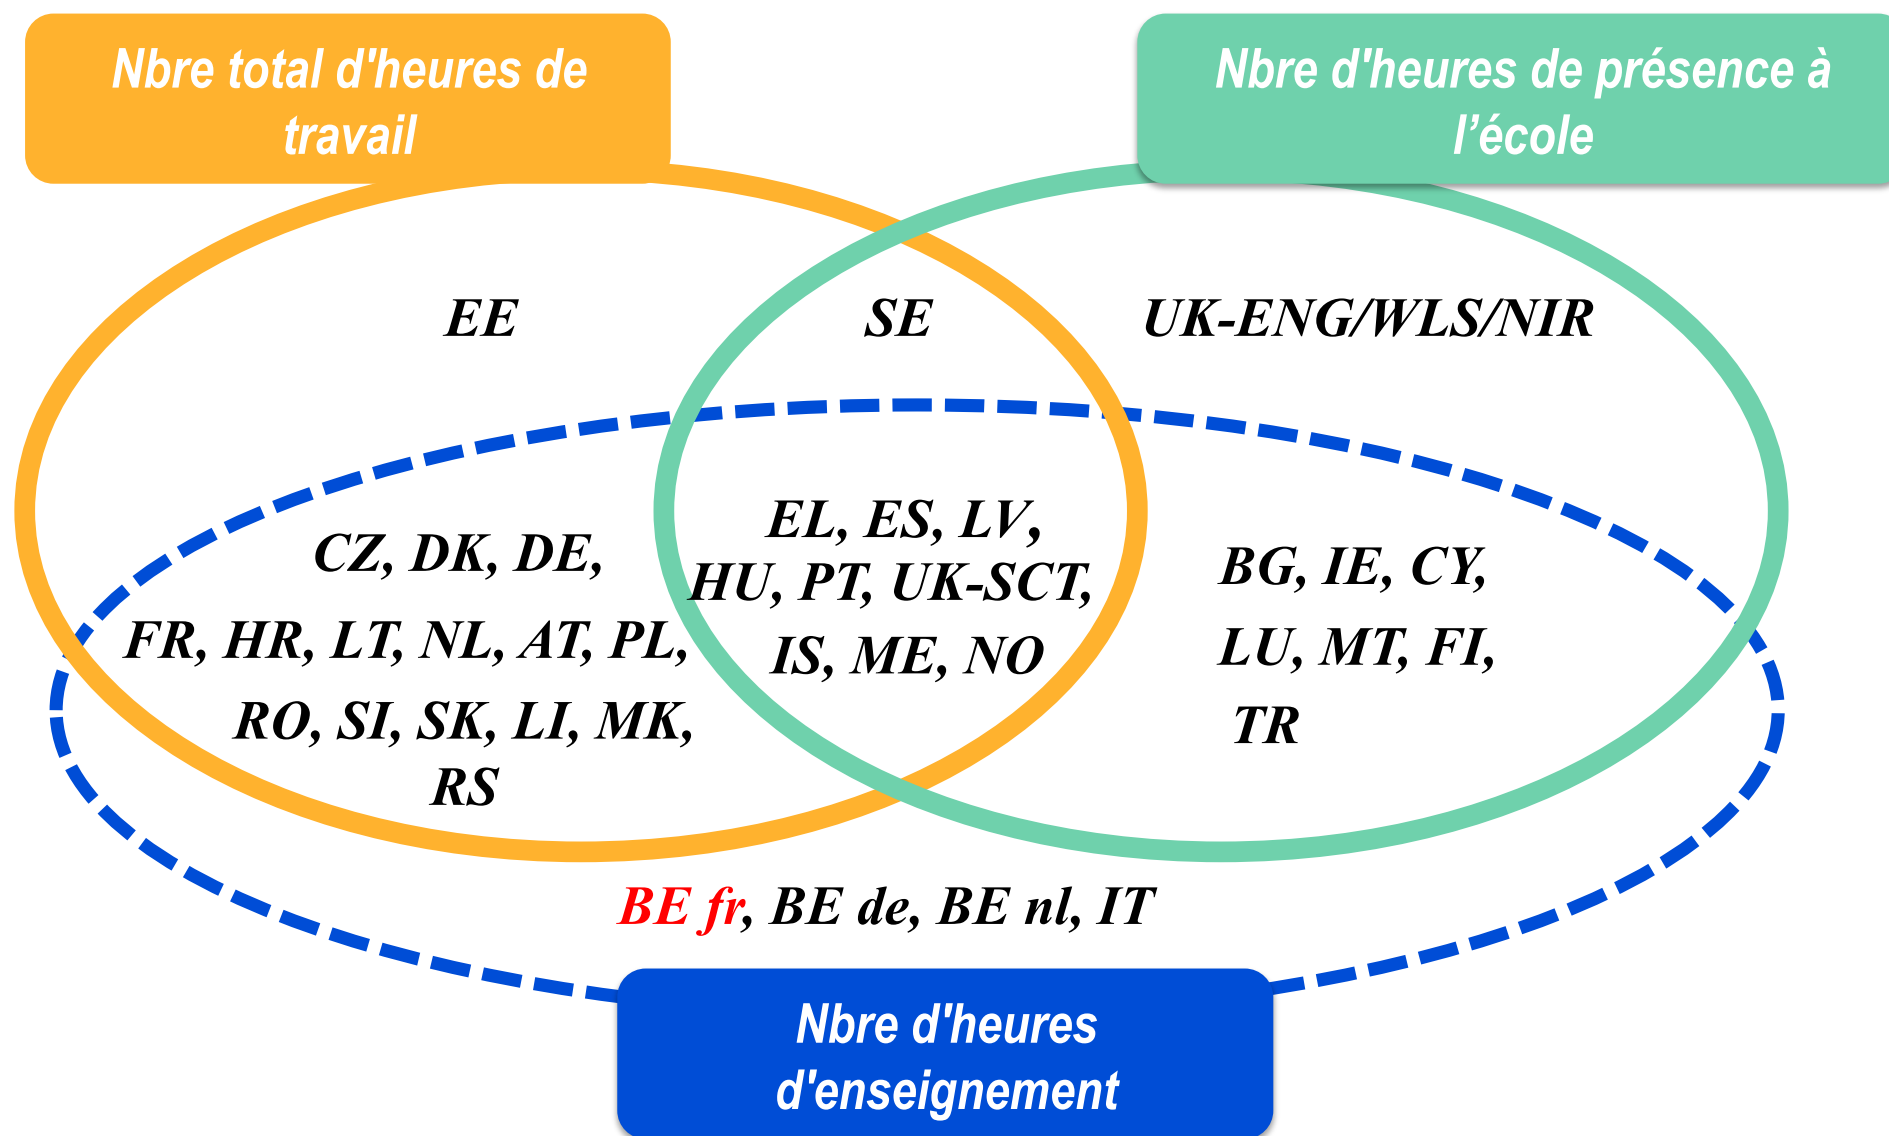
Nbre total d'heures de travail

Nbre d'heures de présence à l'école

EE

SE

UK-ENG/WLS/NIR

CZ, DK, DE, FR, HR, LT, NL, AT, PL, RO, SI, SK, LI, MK, RS

EL, ES, LV, HU, PT, UK-SCT, IS, ME, NO

BG, IE, CY, LU, MT, FI, TR

BE fr, BE de, BE nl, IT

Nbre d'heures d'enseignement